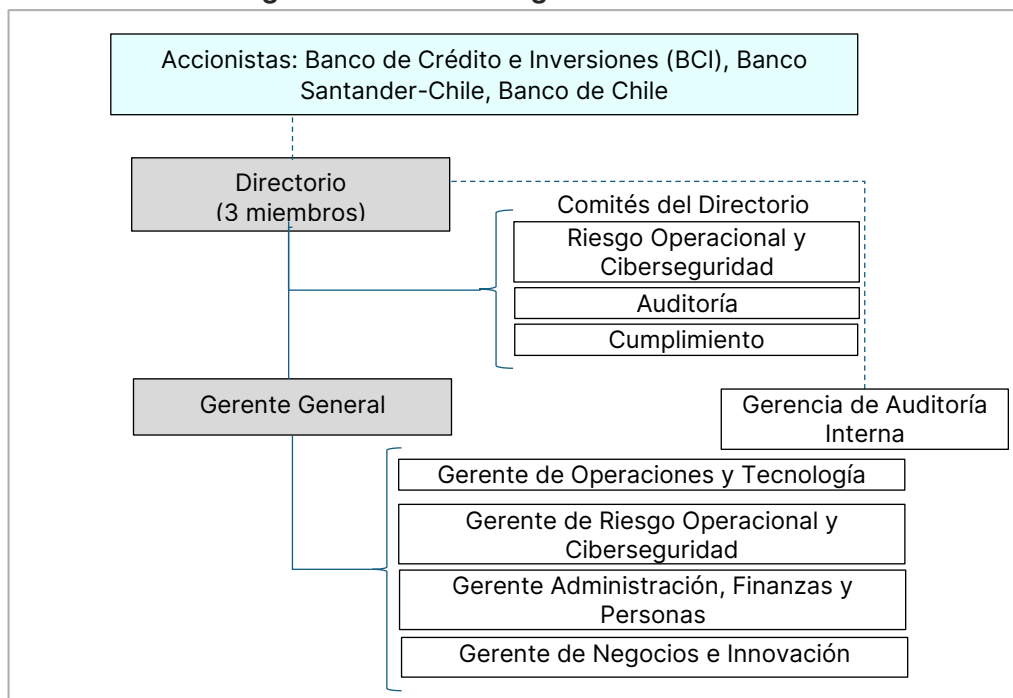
Accionistas: Banco de Crédito e Inversiones (BCI), Banco Santander-Chile, Banco de Chile

Directorio
(3 miembros)

Comités del Directorio

Riesgo Operacional y Ciberseguridad

Auditoría

Cumplimiento

Gerente General

Gerencia de Auditoría Interna

Gerente de Operaciones y Tecnología

Gerente de Riesgo Operacional y Ciberseguridad

Gerente Administración, Finanzas y Personas

Gerente de Negocios e Innovación